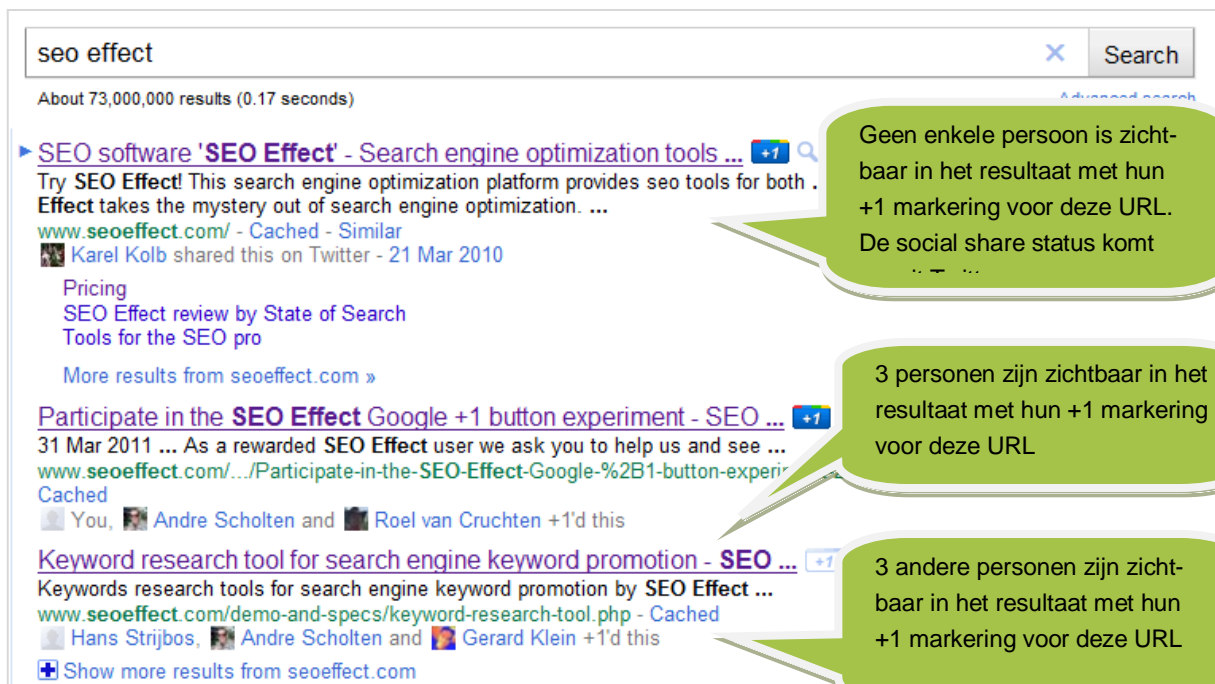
seo effect

Search

About 73,000,000 results (0.17 seconds)

Advanced search

SEO software 'SEO Effect' - Search engine optimization tools ... +1

Try SEO Effect! This search engine optimization platform provides seo tools for both . Effect takes the mystery out of search engine optimization. ...

www.seoeffect.com/ - Cached - Similar

Karel Kolb shared this on Twitter - 21 Mar 2010

Pricing
SEO Effect review by State of Search
Tools for the SEO pro

More results from seoeffect.com »

Participate in the SEO Effect Google +1 button experiment - SEO ... +1

31 Mar 2011 ... As a rewarded SEO Effect user we ask you to help us and see ...

www.seoeffect.com/.../Participate-in-the-SEO-Effect-Google-%2B1-button-experi

Cached

You, Andre Scholten and Roel van Cruchten +1'd this

Keyword research tool for search engine keyword promotion - SEO ... +1

Keywords research tools for search engine keyword promotion by SEO Effect ...

www.seoeffect.com/demo-and-specs/keyword-research-tool.php - Cached

Hans Strijbos, Andre Scholten and Gerard Klein +1'd this

Show more results from seoeffect.com

Geen enkele persoon is zichtbaar in het resultaat met hun +1 markering voor deze URL. De social share status komt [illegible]

3 personen zijn zichtbaar in het resultaat met hun +1 markering voor deze URL

3 andere personen zijn zichtbaar in het resultaat met hun +1 markering voor deze URL